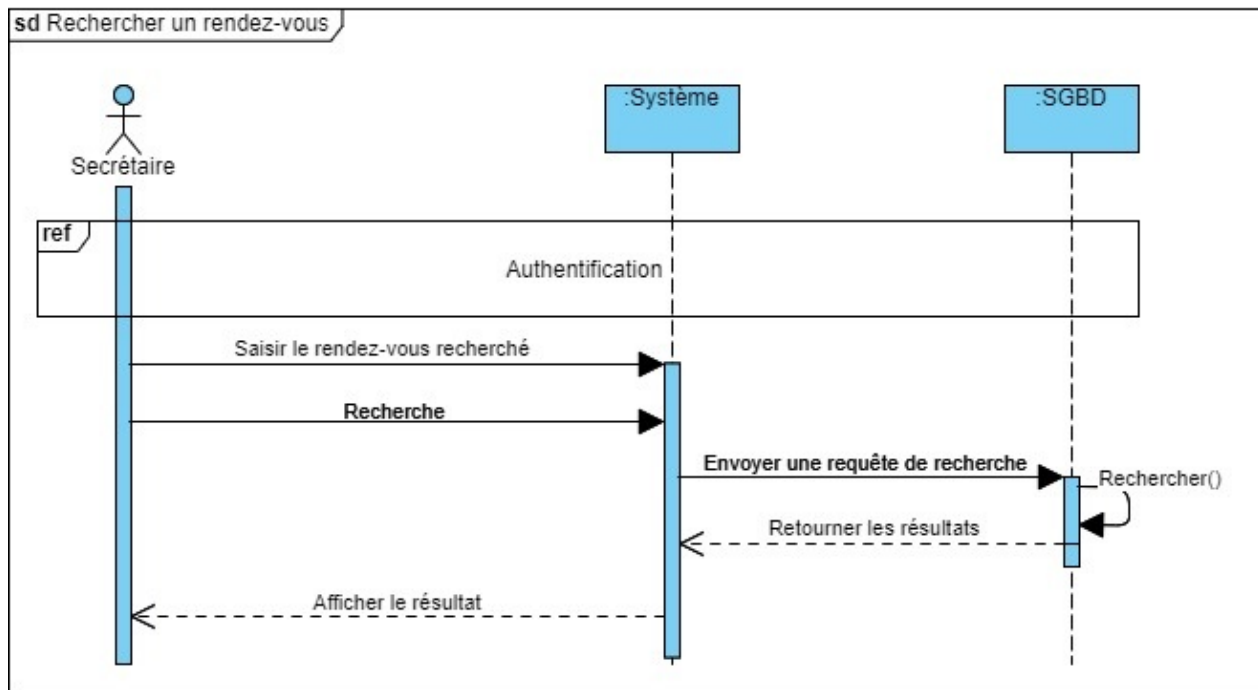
sd Rechercher un rendez-vous

Secrétaire

:Système

:SGBD

ref

Authentification

Saisir le rendez-vous recherché

Recherche

Envoyer une requête de recherche

Rechercher()

Retourner les résultats

Afficher le résultat